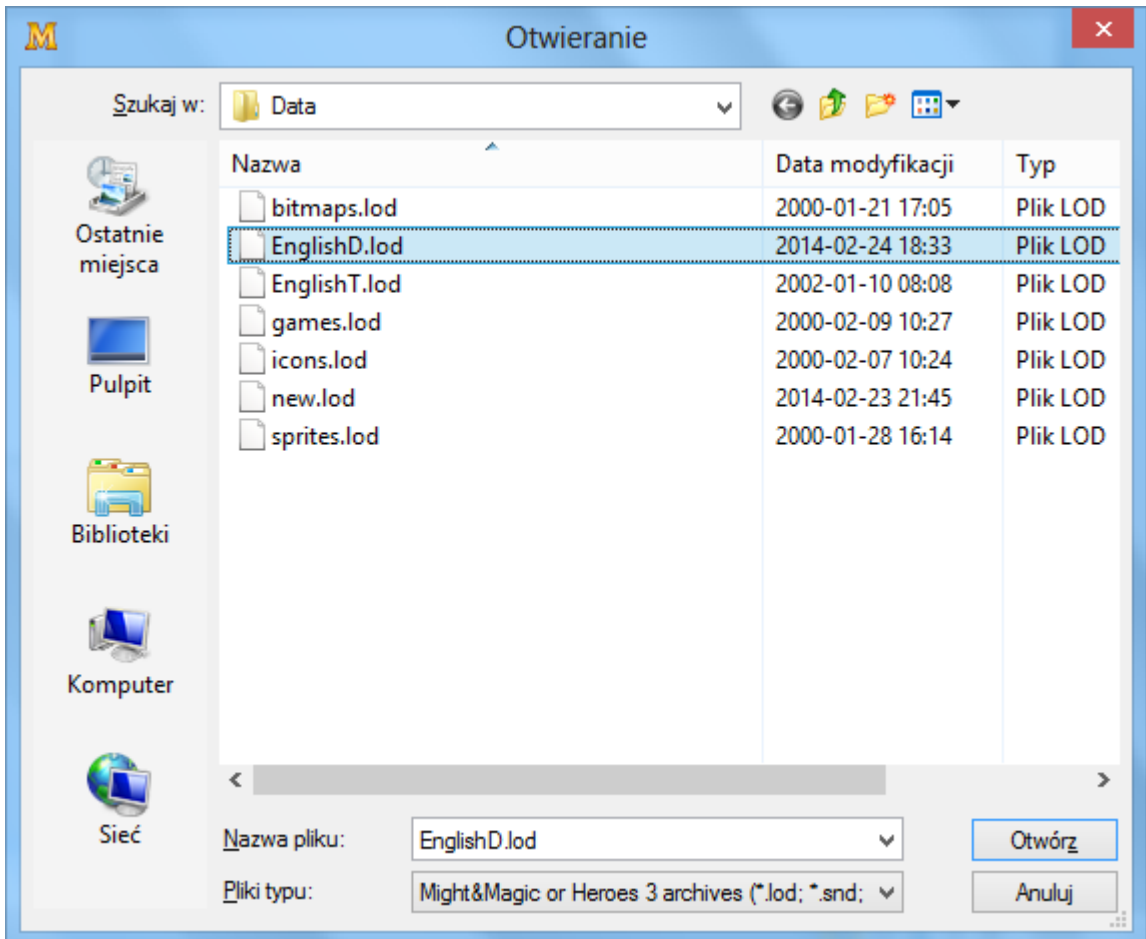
M Otwieranie ×

Szukaj w: Data

Ostatnie miejsca
Pulpit
Biblioteki
Komputer
Sieć

| Nazwa | Data modyfikacji | Typ |
|---|---|---|
| bitmaps.lod | 2000-01-21 17:05 | Plik LOD |
| EnglishD.lod | 2014-02-24 18:33 | Plik LOD |
| EnglishT.lod | 2002-01-10 08:08 | Plik LOD |
| games.lod | 2000-02-09 10:27 | Plik LOD |
| icons.lod | 2000-02-07 10:24 | Plik LOD |
| new.lod | 2014-02-23 21:45 | Plik LOD |
| sprites.lod | 2000-01-28 16:14 | Plik LOD |

Nazwa pliku: EnglishD.lod
Otwórz
Pliki typu: Might&Magic or Heroes 3 archives (*.lod; *.snd;
Anuluj